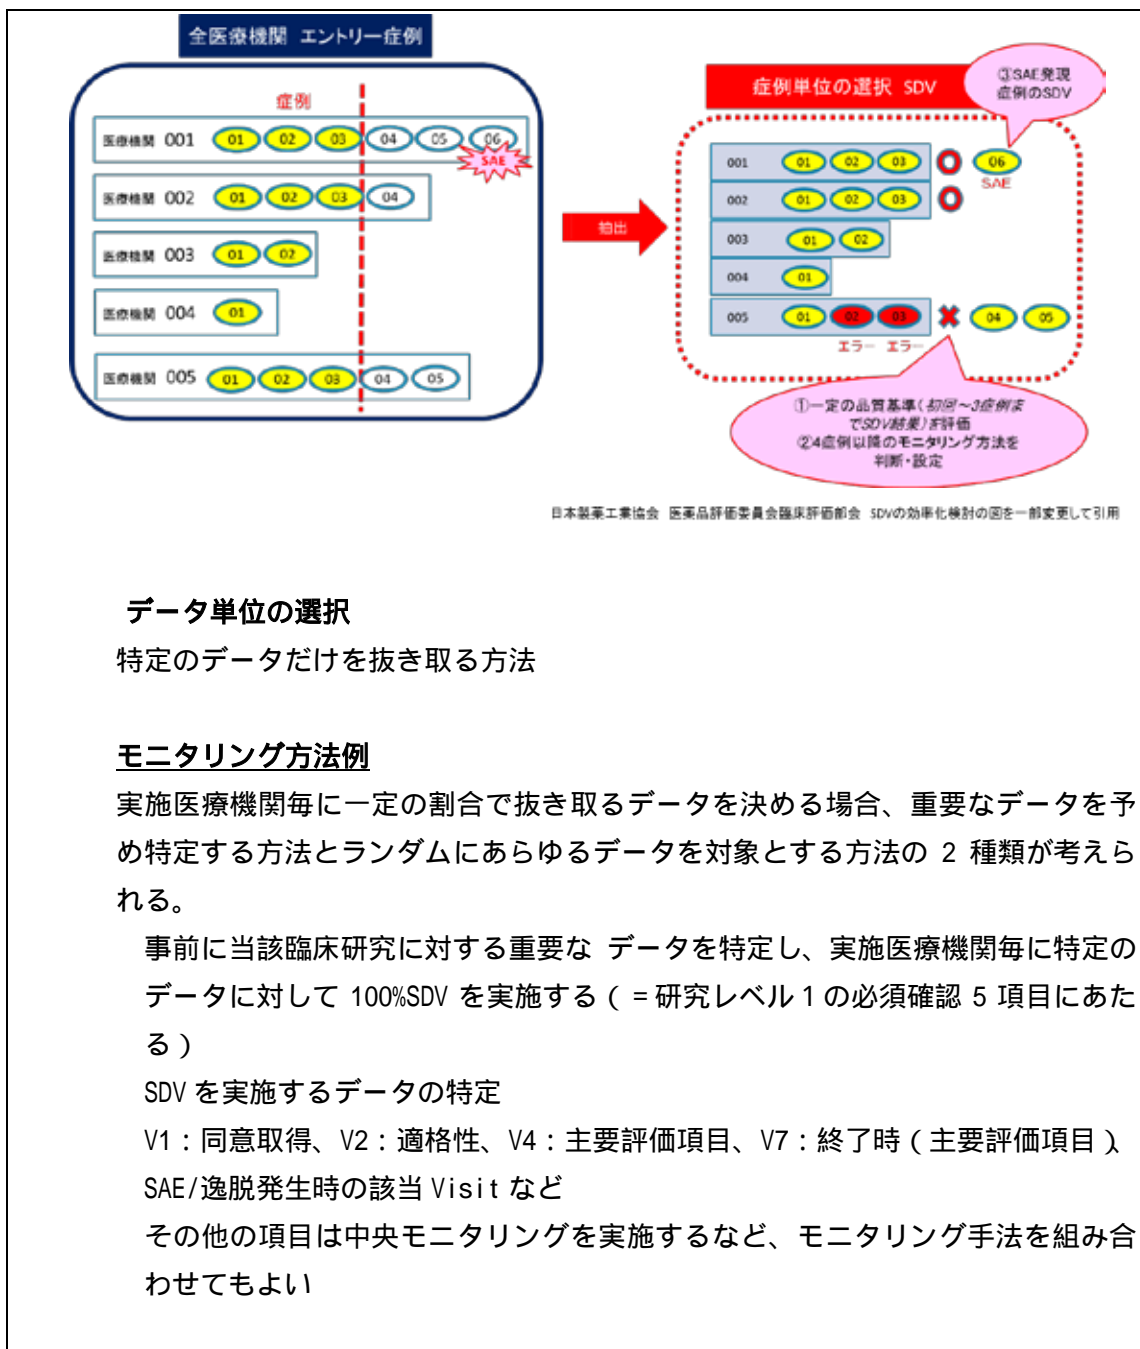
全医療機関 エントリー症例

症例

医療機関 001 01 02 03 04 05 06 SAE

医療機関 002 01 02 03 04

医療機関 003 01 02

医療機関 004 01

医療機関 005 01 02 03 04 05

抽出

症例単位の選択 SDV

③SAE発現症例のSDV

001 01 02 03 06 SAE

002 01 02 03

003 01 02

004 01

005 01 02 03 04 05

エラー エラー

①一定の品質基準（初回～3症例までSDV結果）が評価
②4症例以降のモニタリング方法を判断・設定

日本製薬工業協会 医薬品評価委員会臨床評価部会 SDVの効率化検討の図を一部変更して引用

データ単位の選択
特定のデータだけを抜き取る方法

モニタリング方法例
実施医療機関毎に一定の割合で抜き取るデータを決める場合、重要なデータを予め特定する方法とランダムにあらゆるデータを対象とする方法の 2 種類が考えられる。

事前に当該臨床研究に対する重要な データを特定し、実施医療機関毎に特定のデータに対して 100%SDV を実施する（ = 研究レベル 1 の必須確認 5 項目にあたる）

SDV を実施するデータの特定

V1：同意取得、V2：適格性、V4：主要評価項目、V7：終了時（主要評価項目）

SAE/逸脱発生時の該当 Visit など

その他の項目は中央モニタリングを実施するなど、モニタリング手法を組み合わせてもよい